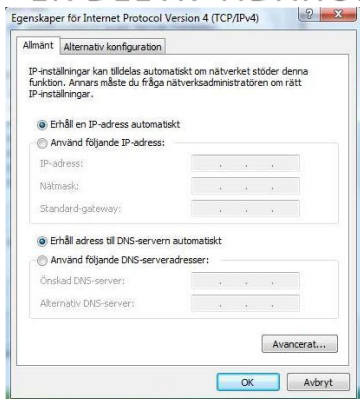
Egenskaper för Internet Protocol Version 4 (TCP/IPv4)

Allmänt | Alternativ konfiguration

IP-inställningar kan tilldelas automatiskt om nätverket stöder denna funktion. Annars måste du fråga nätverksadministratören om rätt IP-inställningar.

Erhåll en IP-adress automatiskt

Använd följande IP-adress:

IP-adress:

Nätmask:

Standard-gateway:

Erhåll adress till DNS-servern automatiskt

Använd följande DNS-serveradresser:

Önskad DNS-server:

Alternativ DNS-server:

Avancerat...

OK

Avbryt